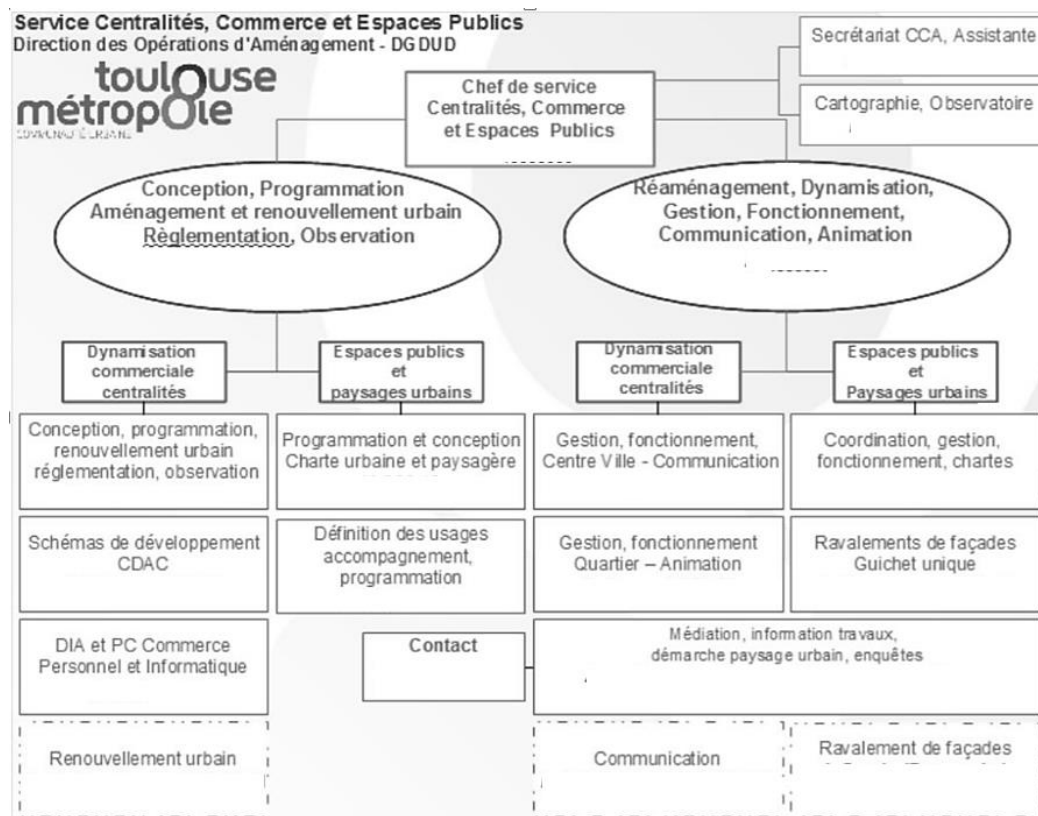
Service Centralités, Commerce et Espaces Publics
Direction des Opérations d'Aménagement - DG DUD

toulouse métropole
COMMUNAUTÉ URBAINE

Chef de service
Centralités, Commerce et Espaces Publics

Secrétariat CCA, Assistante

Cartographie, Observatoire

Conception, Programmation
Aménagement et renouvellement urbain
Règlementation, Observation

Réaménagement, Dynamisation,
Gestion, Fonctionnement,
Communication, Animation

Dynamisation commerciale centralités

Espaces publics et paysages urbains

Dynamisation commerciale centralités

Espaces publics et Paysages urbains

Conception, programmation, renouvellement urbain réglementation, observation

Programmation et conception Charte urbaine et paysagère

Gestion, fonctionnement, Centre Ville - Communication

Coordination, gestion, fonctionnement, chartes

Schémas de développement CDAC

Définition des usages accompagnement, programmation

Gestion, fonctionnement Quartier – Animation

Ravalements de façades Guichet unique

DIA et PC Commerce Personnel et Informatique

Contact

Médiation, information travaux, démarche paysage urbain, enquêtes

Renouvellement urbain

Communication

Ravalement de façades
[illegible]